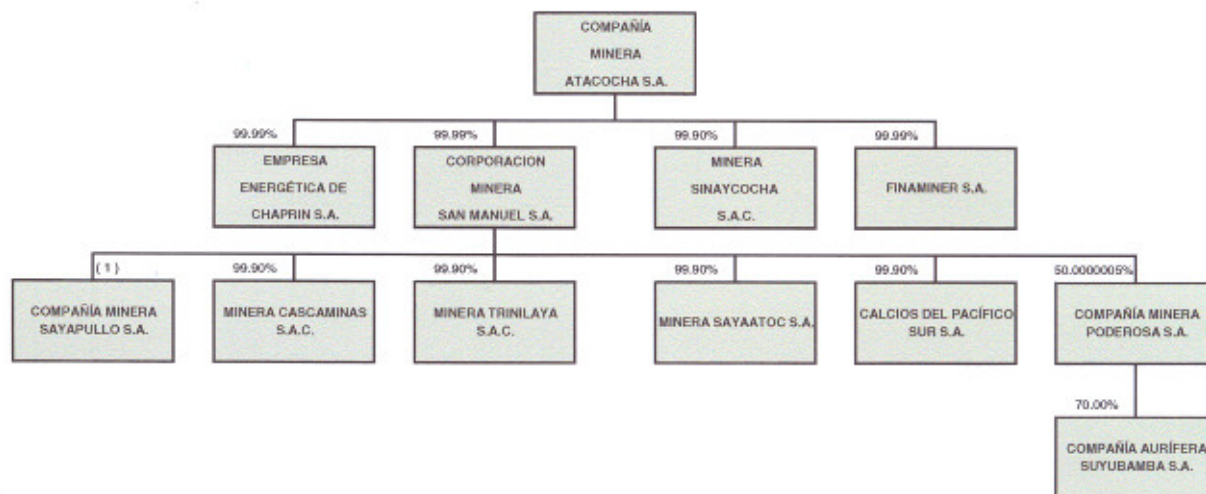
COMPAÑÍA MINERA ATACOCHA S.A.

99.99%
EMPRESA ENERGÉTICA DE CHAPRIN S.A.

99.99%
CORPORACION MINERA SAN MANUEL S.A.

99.90%
MINERA SINAYCOCHA S.A.C.

99.99%
FINAMINER S.A.

(1)
COMPAÑÍA MINERA SAYAPULLO S.A.

99.90%
MINERA CASCAMINAS S.A.C.

99.90%
MINERA TRINILAYA S.A.C.

99.90%
MINERA SAYAATOC S.A.

99.90%
CALCIOS DEL PACÍFICO SUR S.A.

50.0000005%
COMPAÑÍA MINERA PODEROSA S.A.

70.00%
COMPAÑÍA AURÍFERA SUYUBAMBA S.A.